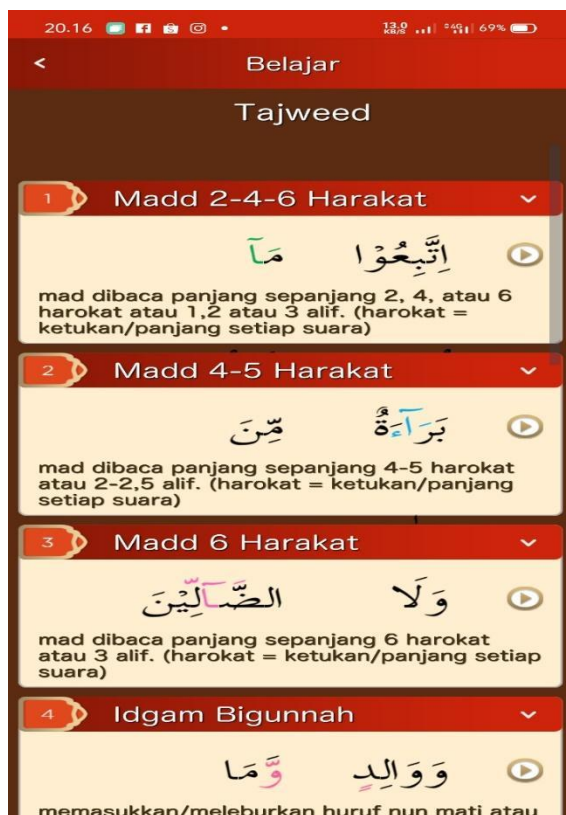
20.16 13.0 KB/S 4G 69%

<

Belajar

Tajweed

1 Madd 2-4-6 Harakat

اِتَّبِعُوْا مَآ

mad dibaca panjang sepanjang 2, 4, atau 6 harokat atau 1,2 atau 3 alif. (harokat = ketukan/panjang setiap suara)

2 Madd 4-5 Harakat

بَرَآءَةٌ مِّنَ

mad dibaca panjang sepanjang 4-5 harokat atau 2-2,5 alif. (harokat = ketukan/panjang setiap suara)

3 Madd 6 Harakat

وَلَا الضَّآلِّيْنَ

mad dibaca panjang sepanjang 6 harokat atau 3 alif. (harokat = ketukan/panjang setiap suara)

4 Idgam Bigunnah

وَوَالِدٍ وَّمَا

memasukkan/meleburkan huruf nun mati atau